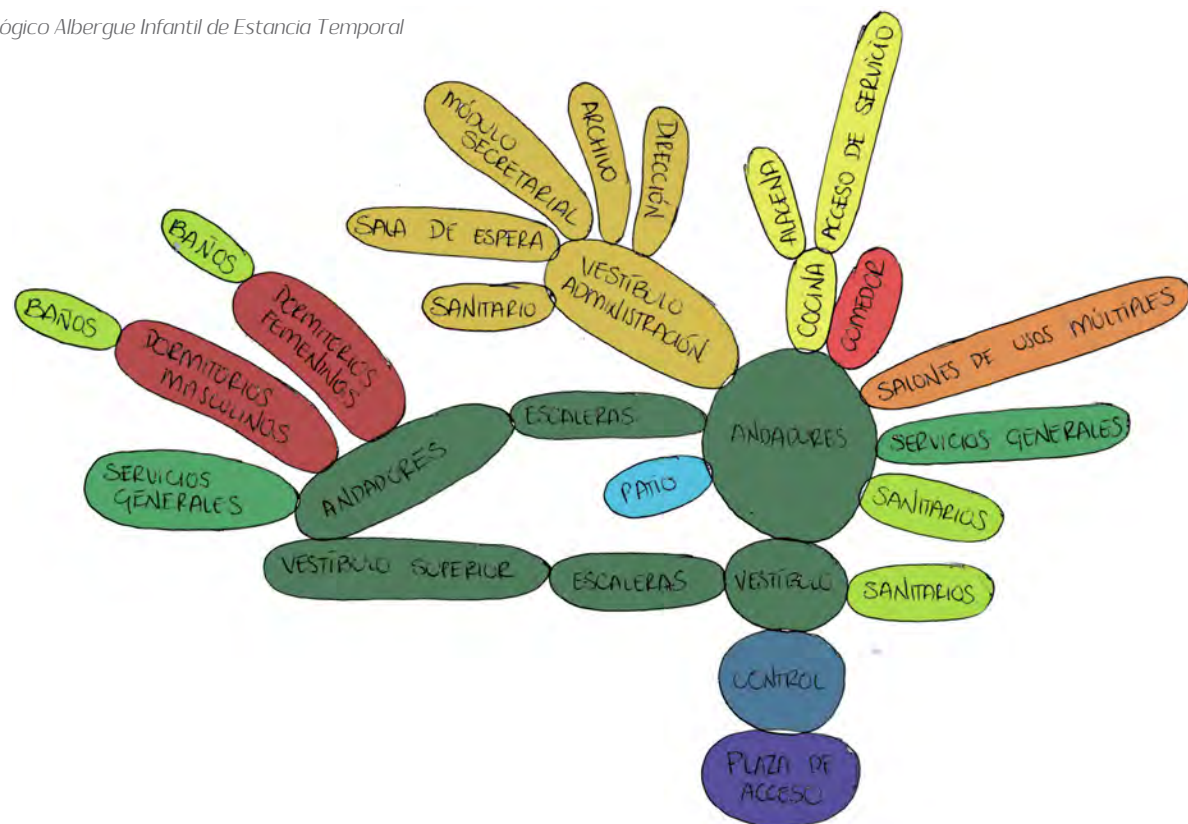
ógico Albergue Infantil de Estancia Temporal

MÓDULO SECRETARIAL

ARCHIVO

DIRECCIÓN

ALACENA

ACCESO DE SERVICIO

SALA DE ESPERA

VESTÍBULO ADMINISTRACIÓN

SANITARIO

COCINA

COMEDOR

BAÑOS

DORMITORIOS FEMENINOS

BAÑOS

DORMITORIOS MASCULINOS

SALONES DE USOS MÚLTIPLES

ESCALERAS

ANDADORES

SERVICIOS GENERALES

SERVICIOS GENERALES

ANDADORES

PATIO

SANITARIOS

VESTÍBULO SUPERIOR

ESCALERAS

VESTÍBULO

SANITARIOS

CONTROL

PLAZA DE ACCESO